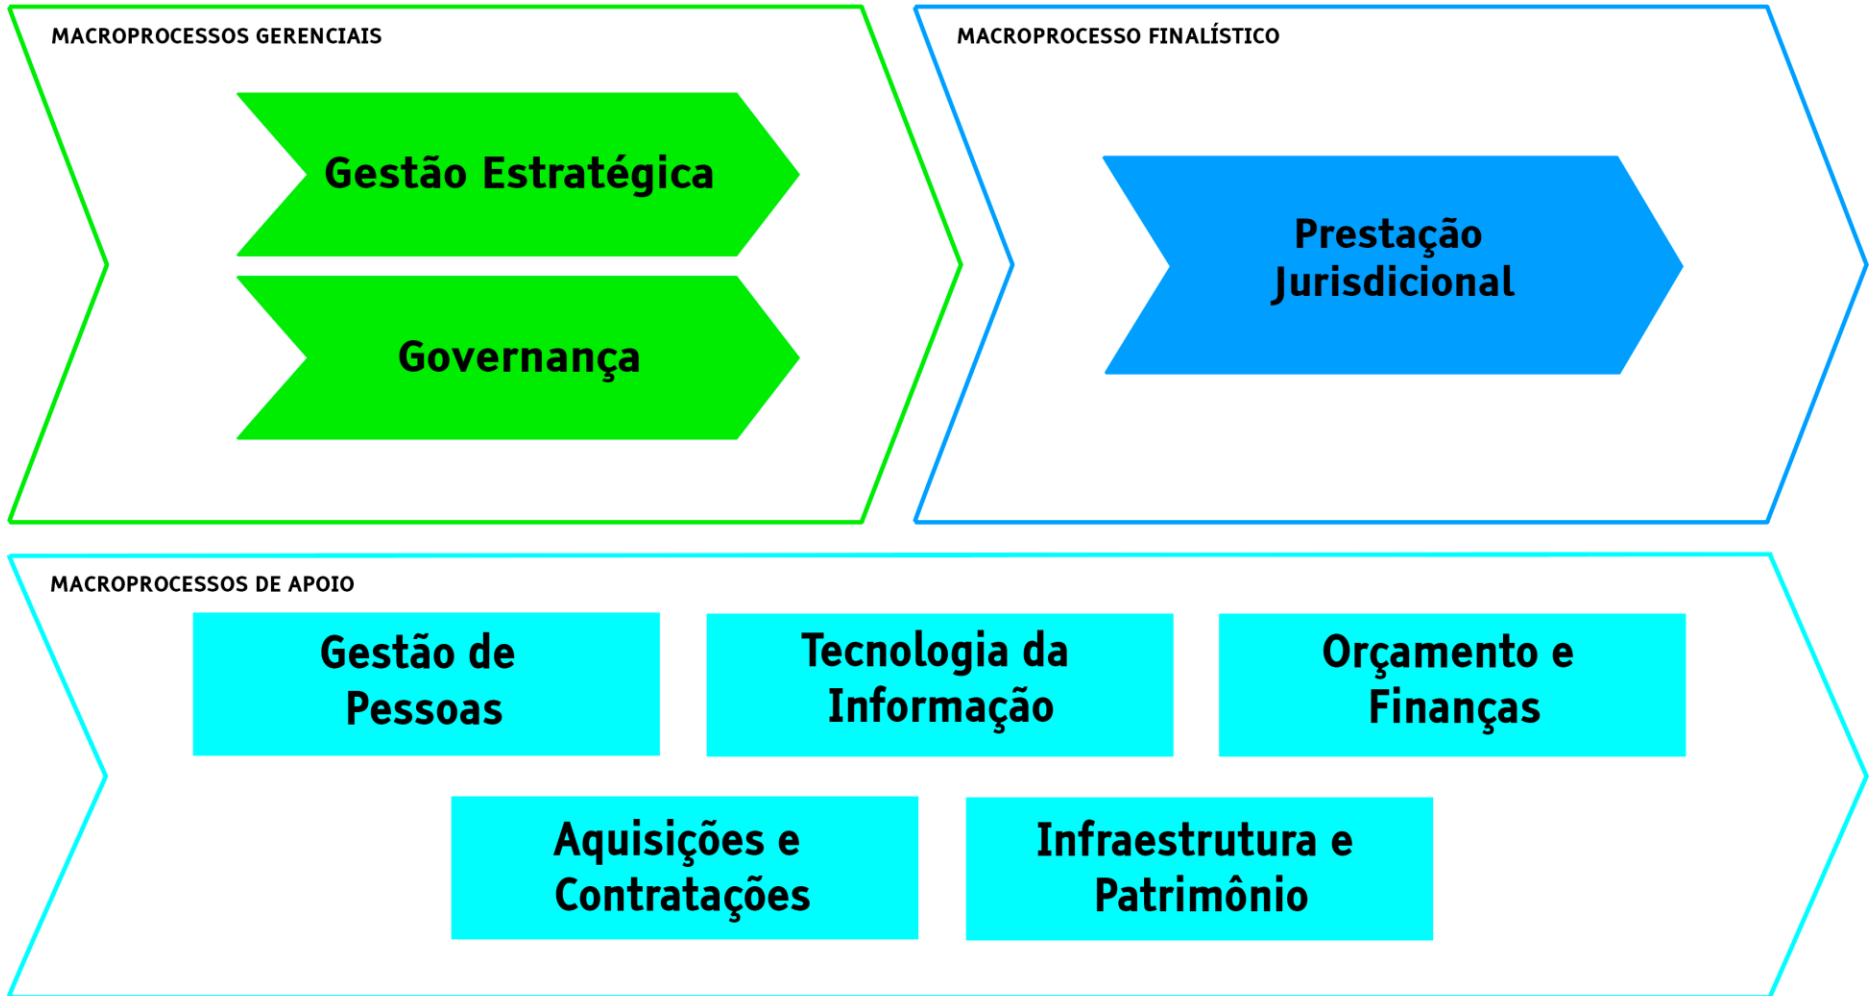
MACROPROCESSOS GERENCIAIS

Gestão Estratégica

Governança

MACROPROCESSO FINALÍSTICO

Prestação Jurisdicional

MACROPROCESSOS DE APOIO

Gestão de Pessoas

Tecnologia da Informação

Orçamento e Finanças

Aquisições e Contratações

Infraestrutura e Patrimônio